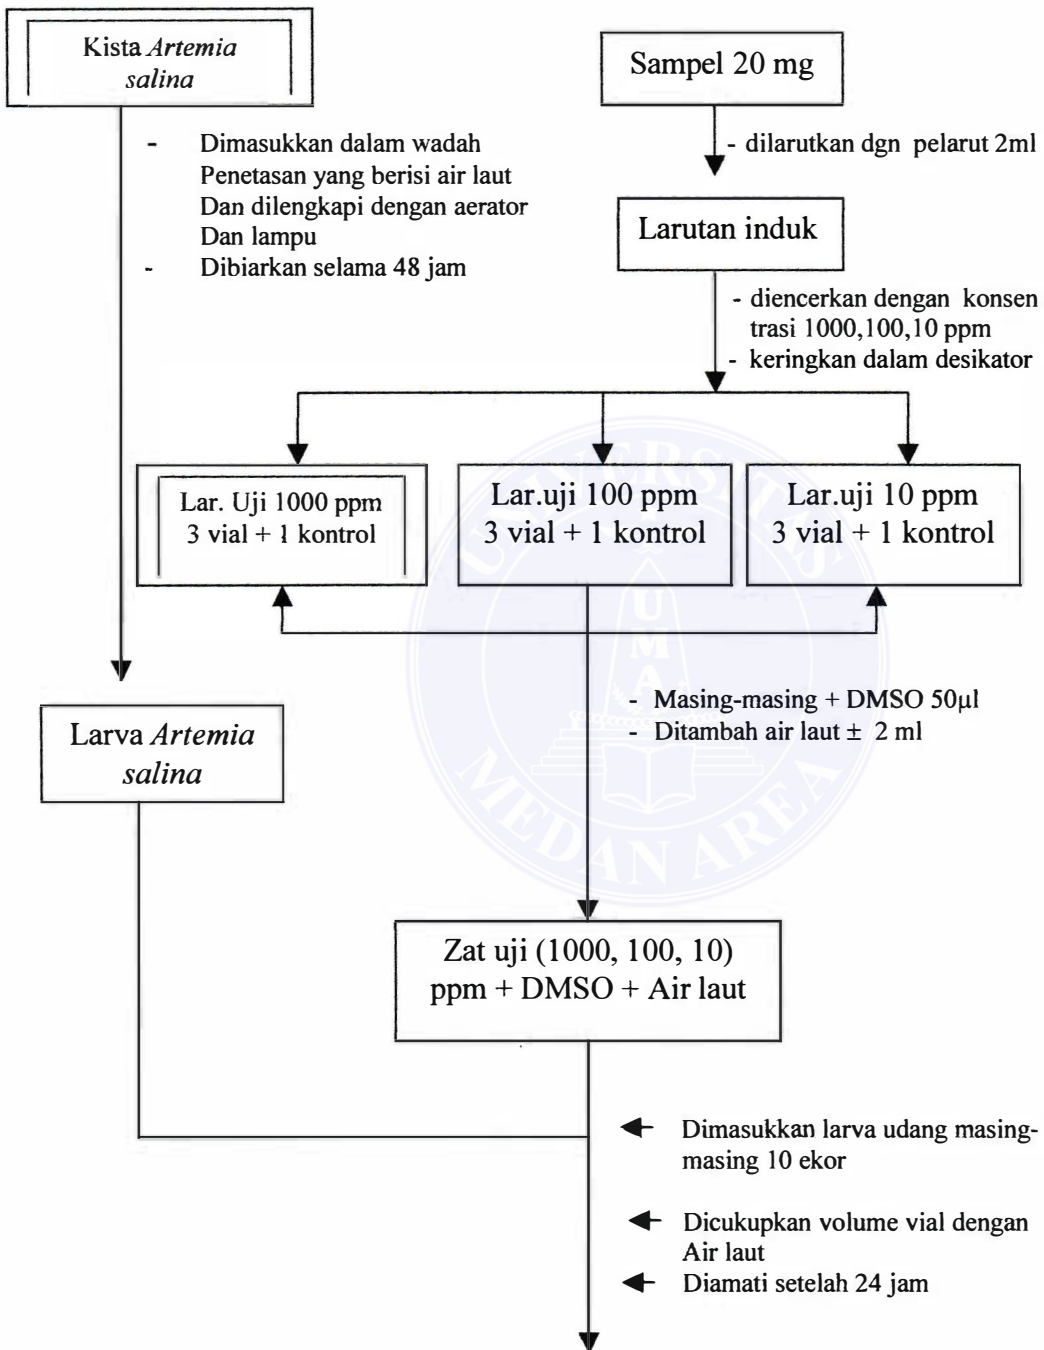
Kista *Artemia salina*

- Dimasukkan dalam wadah Penetasan yang berisi air laut Dan dilengkapi dengan aerator Dan lampu
- Dibiarkan selama 48 jam

Sampel 20 mg

- dilarutkan dgn pelarut 2ml

Larutan induk

- diencerkan dengan konsentrasi 1000,100,10 ppm
- keringkan dalam desikator

Lar. Uji 1000 ppm 3 vial + 1 kontrol

Lar.uji 100 ppm 3 vial + 1 kontrol

Lar.uji 10 ppm 3 vial + 1 kontrol

Larva *Artemia salina*

- Masing-masing + DMSO 50µl
- Ditambah air laut ± 2 ml

UNIVERSITAS MEDAN AREA

Zat uji (1000, 100, 10) ppm + DMSO + Air laut

Dimasukkan larva udang masing-masing 10 ekor

Dicukupkan volume vial dengan Air laut

Diamati setelah 24 jam